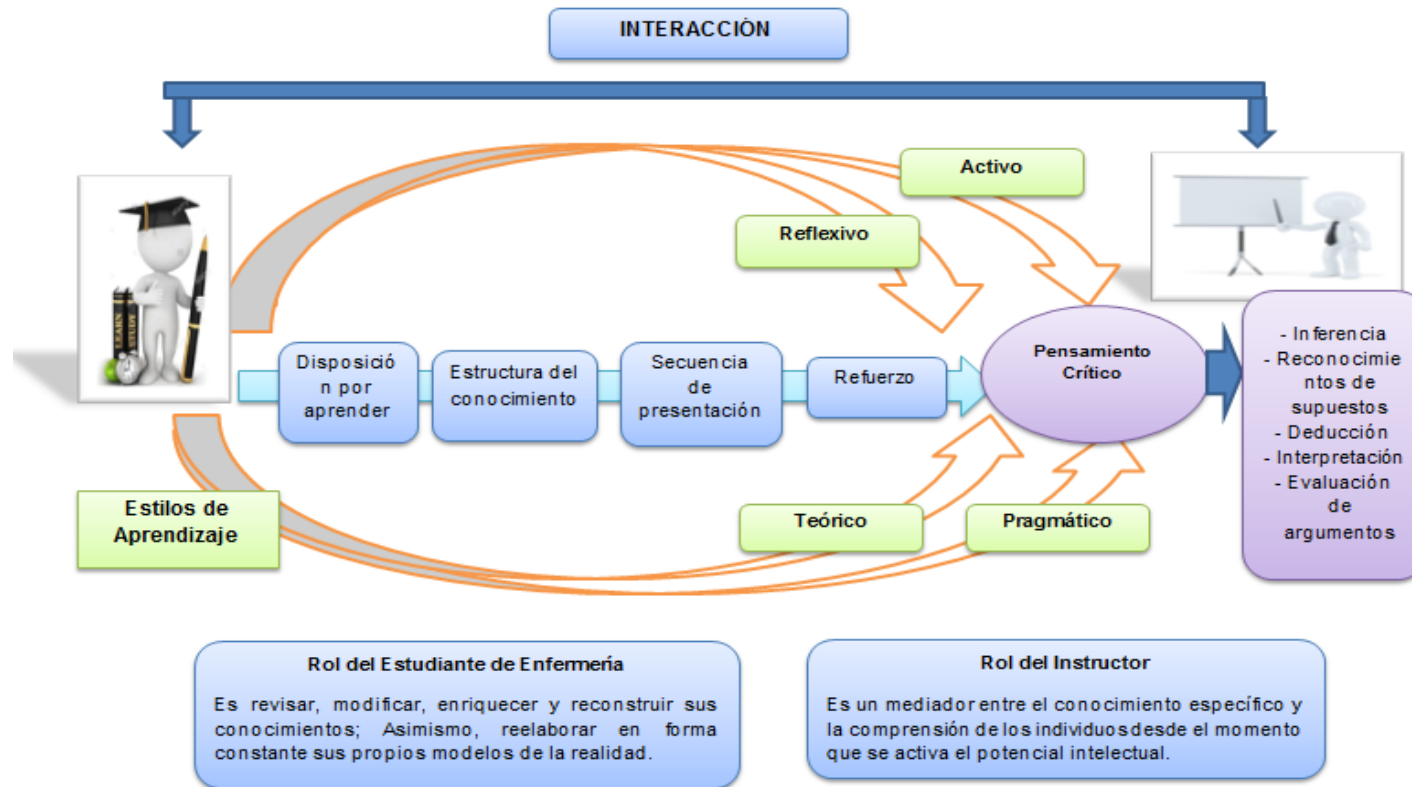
INTERACCIÒN

Activo

Reflexivo

LEARN

STUDY

Disposición por aprender

Estructura del conocimiento

Secuencia de presentación

Refuerzo

Pensamiento Crítico

- Inferencia
- Reconocimientos de supuestos
- Deducción
- Interpretación
- Evaluación de argumentos

Estilos de Aprendizaje

Teórico

Pragmático

Rol del Estudiante de Enfermería

Es revisar, modificar, enriquecer y reconstruir sus conocimientos; Asimismo, reelaborar en forma constante sus propios modelos de la realidad.

Rol del Instructor

Es un mediador entre el conocimiento específico y la comprensión de los individuos desde el momento que se activa el potencial intelectual.